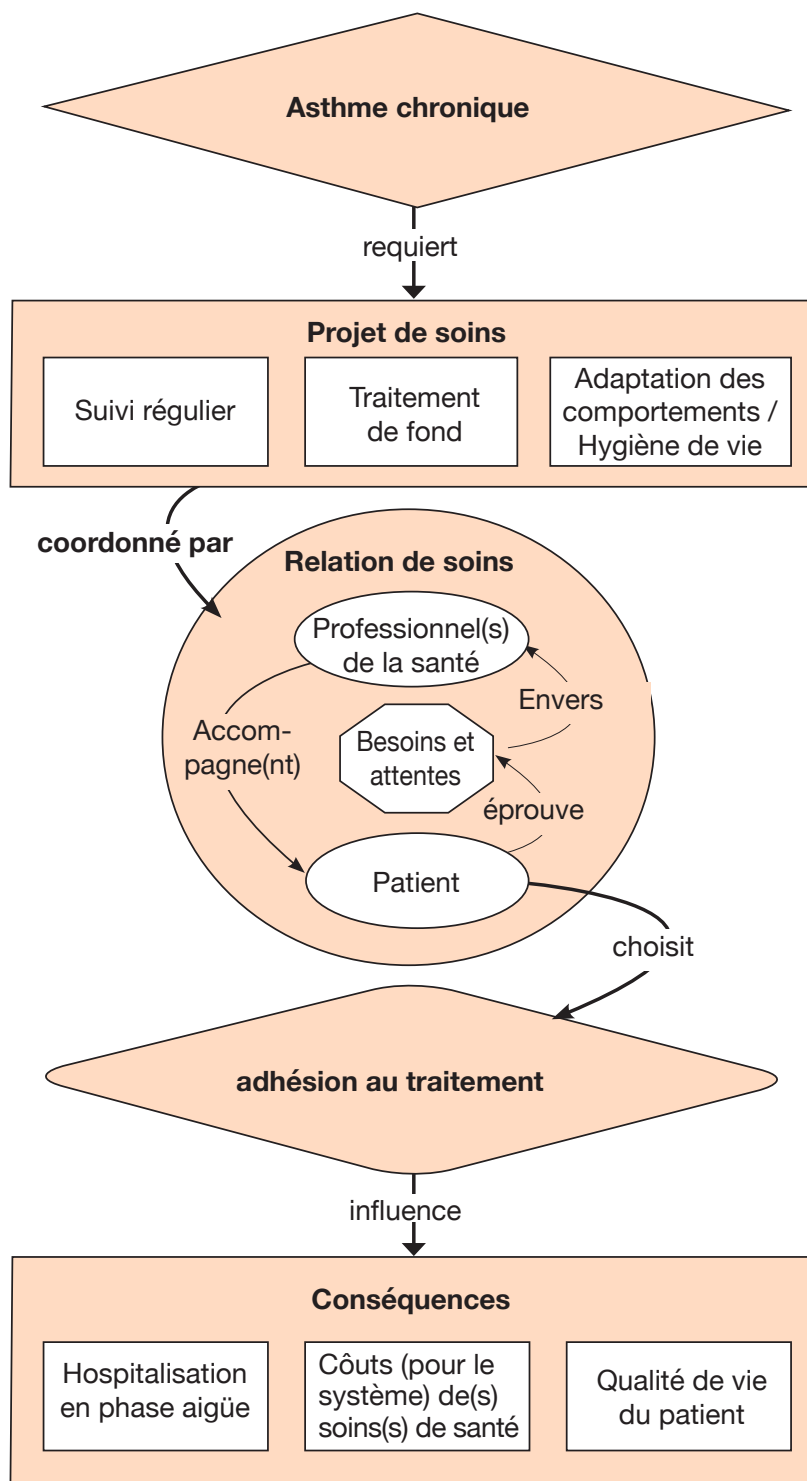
Asthme chronique

requiert

Projet de soins

Suivi régulier

Traitement de fond

Adaptation des comportements / Hygiène de vie

coordonné par

Relation de soins

Professionnel(s) de la santé

Envers

Accom-pagne(nt)

Besoins et attentes

éprouve

Patient

choisit

adhésion au traitement

influence

Conséquences

Hospitalisation en phase aigüe

Côuts (pour le système) de(s) soins(s) de santé

Qualité de vie du patient